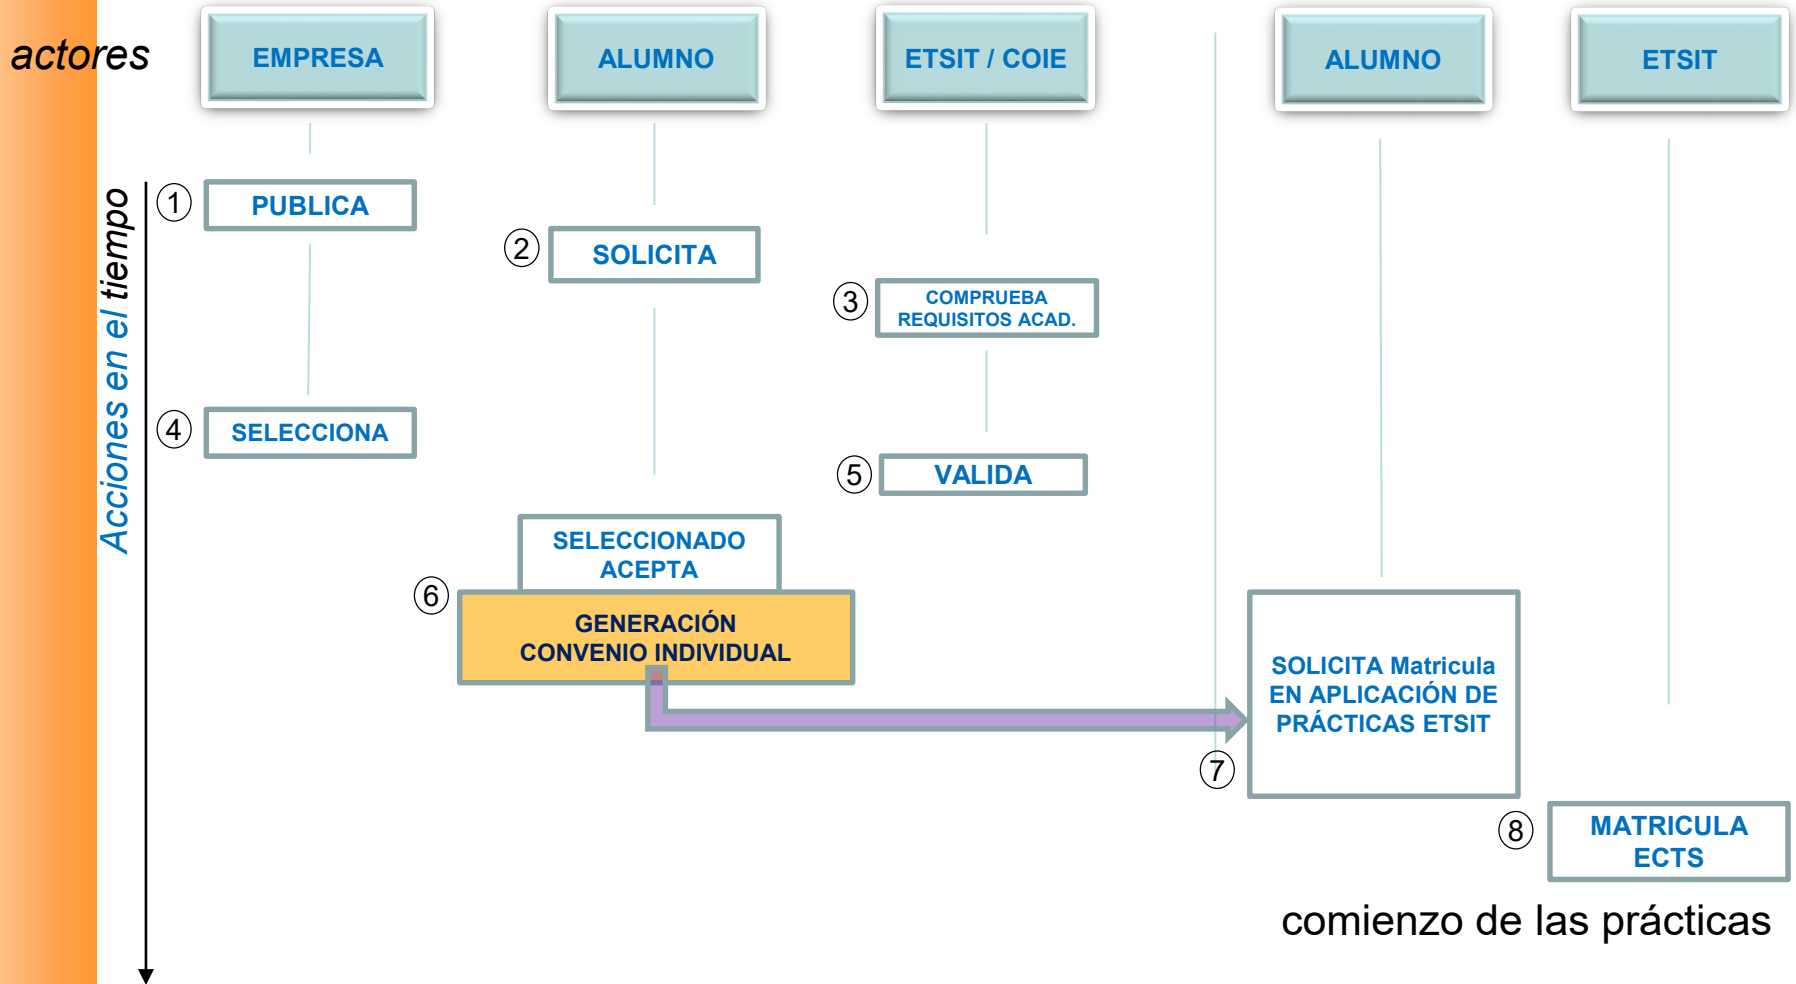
actores

EMPRESA

ALUMNO

ETSIT / COIE

ALUMNO

ETSIT

Acciones en el tiempo

1 PUBLICA

2 SOLICITA

3 COMPRUEBA REQUISITOS ACAD.

4 SELECCIONA

5 VALIDA

SELECCIONADO ACEPTA

6 GENERACIÓN CONVENIO INDIVIDUAL

SOLICITA Matricula EN APLICACIÓN DE PRÁCTICAS ETSIT

7

8 MATRICULA ECTS

comienzo de las prácticas